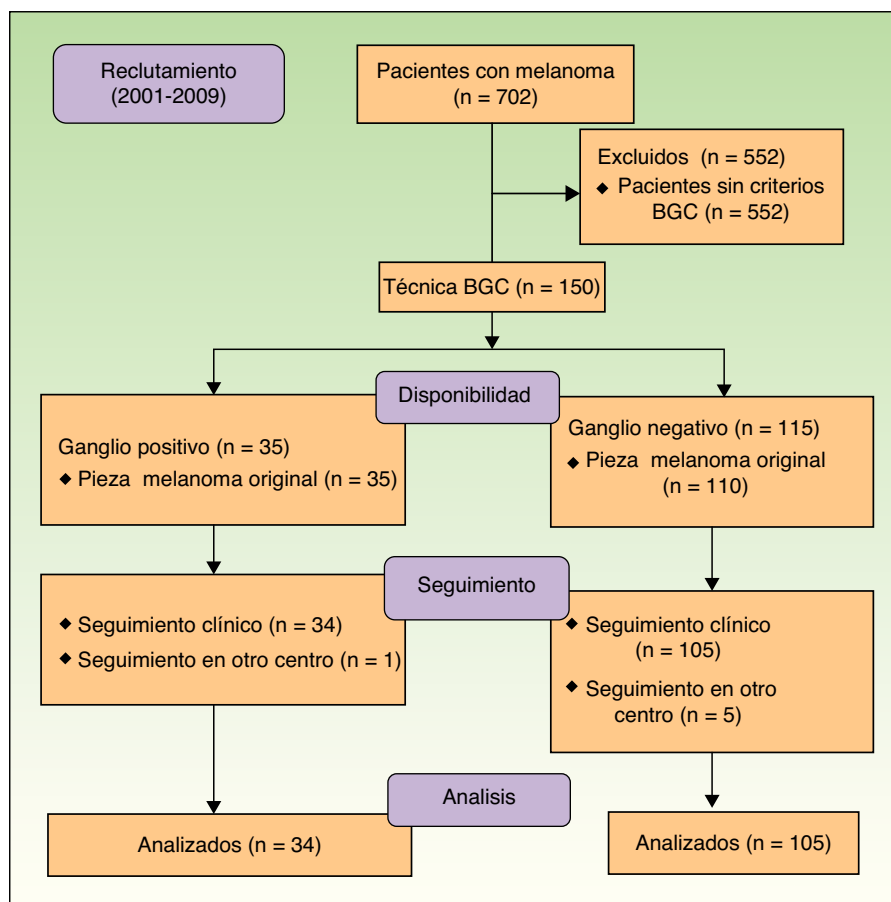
Reclutamiento (2001-2009)

Pacientes con melanoma (n = 702)

Excluidos (n = 552)
◆ Pacientes sin criterios BGC (n = 552)

Técnica BGC (n = 150)

Disponibilidad

Ganglio positivo (n = 35)
◆ Pieza melanoma original (n = 35)

Ganglio negativo (n = 115)
◆ Pieza melanoma original (n = 110)

Seguimiento

◆ Seguimiento clínico (n = 34)
◆ Seguimiento en otro centro (n = 1)

◆ Seguimiento clínico (n = 105)
◆ Seguimiento en otro centro (n = 5)

Analisis

Analizados (n = 34)

Analizados (n = 105)